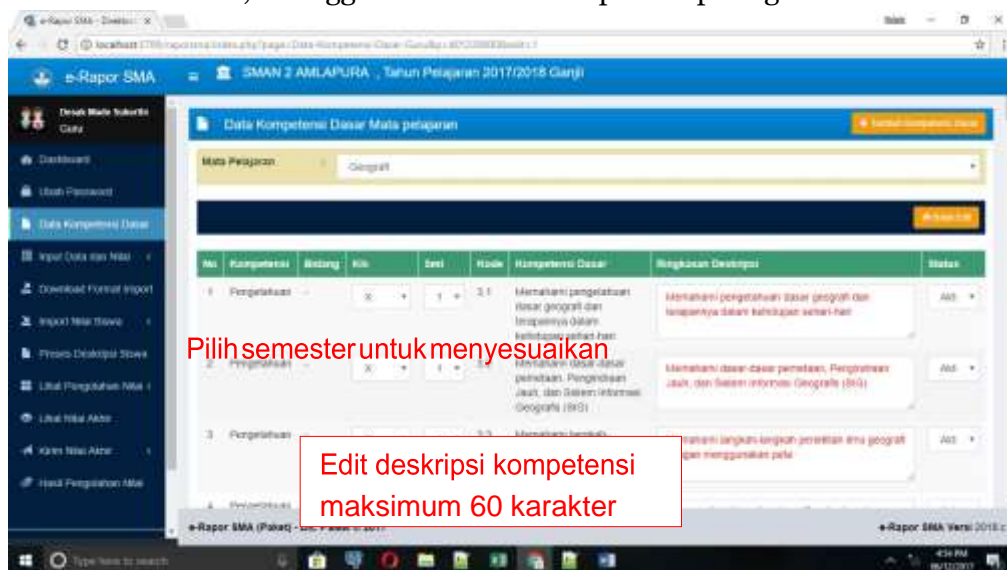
e-Rapor SMA

SMAN 2 AMLAPURA , Tahun Pelajaran 2017/2018 Ganjil

Desak Made Suberthi Guru

Dashboard

Ubah Password

Data Kompetensi Dasar

Input Data dan Nilai

Download Format Import

Import Nilai Siswa

Proses Deskripsi Siswa

Lihat Pengolahan Nilai

Lihat Nilai Akhir

Kirim Nilai Akhir

Hasil Pengolahan Nilai

Data Kompetensi Dasar Mata pelajaran

Mata Pelajaran : Geografi

| No | Kompetensi | Bidang | Kls | Smt | Kode | Kompetensi Dasar | Ringkasan Deskripsi | Status |
|---|---|---|---|---|---|---|---|---|
| 1 | Pengetahuan | - | X | 1 | 3.1 | Memahami pengetahuan dasar geografi dan terapannya dalam kehidupan sehari-hari | Memahami pengetahuan dasar geografi dan terapannya dalam kehidupan sehari-hari | Aktif |
| 2 | Pengetahuan | - | X | 1 | 3.2 | Memahami dasar-dasar pemetaan, Pengindraan Jauh, dan Sistem Informasi Geografis (SIG) | Memahami dasar-dasar pemetaan, Pengindraan Jauh, dan Sistem Informasi Geografis (SIG) | Aktif |
| 3 | Pengetahuan | - | | | 3.3 | Memahami langkah- | Memahami langkah-langkah penelitian ilmu geografi dengan menggunakan peta | Aktif |
| 4 | Pengetahuan | | | | | | | |

Pilih semester untuk menyesuaikan

Edit deskripsi kompetensi maksimum 60 karakter

e-Rapor SMA (Paket) - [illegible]

e-Rapor SMA Versi 2018

Type here to search